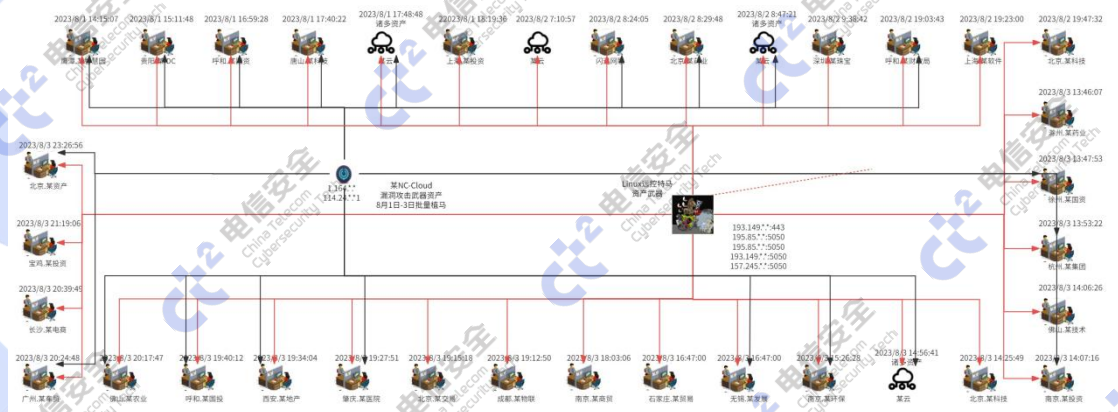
2023/8/1 14:15:07
南京.某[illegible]园

2023/8/1 15:11:48
贵阳.某IDC

2023/8/1 16:59:28
呼和.某商贸

2023/8/1 17:40:22
唐山.某科技

2023/8/1 17:48:48
诸多资产
某云

2023/8/1 18:19:36
上海.某投资

2023/8/2 7:10:57
某云

2023/8/2 8:24:05
闪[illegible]

2023/8/2 8:29:48
北京.某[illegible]

2023/8/2 8:47:21
诸多资产
某云

2023/8/2 9:38:42
深圳.某珠宝

2023/8/2 19:03:43
呼和.某财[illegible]

2023/8/2 19:23:00
上海.某软件

2023/8/2 19:47:32
北京.某科技

2023/8/3 13:46:07
徐州.某药业

2023/8/3 13:47:53
徐州.某国资

2023/8/3 13:53:22
杭州.某集团

2023/8/3 14:06:26
佛山.某技术

2023/8/3 14:07:16
南京.某投资

2023/8/3 23:26:56
北京.某资产

2023/8/3 21:19:06
宝鸡.某投资

2023/8/3 20:39:49
长沙.某电商

2023/8/3 20:24:48
广州.某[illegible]

1.164.*.*
114.24.*.*1

某NC-Cloud
溯源攻击武器资产
8月1日-3日批量植马

Linux远控特马
资产武器

193.149.*.*:443
195.85.*.*:5050
195.85.*.*:5050
193.149.*.*:5050
157.245.*.*:5050

2023/8/3 20:17:47
佛山.某农业

2023/8/3 19:40:12
呼和.某国投

2023/8/3 19:34:04
西安.某地产

2023/8/3 19:27:51
肇庆.某医院

2023/8/3 19:15:18
北京.某交通

2023/8/3 19:12:50
成都.某物联

2023/8/3 18:03:06
南京.某商贸

2023/8/3 16:47:00
石家庄.某贸易

2023/8/3 16:47:00
无锡.某智慧

2023/8/3 15:26:28
南京.某环保

2023/8/3 14:56:41
诸多资产
某云

2023/8/3 14:25:49
北京.某科技

电信安全
China Telecom Cybersecurity Tech